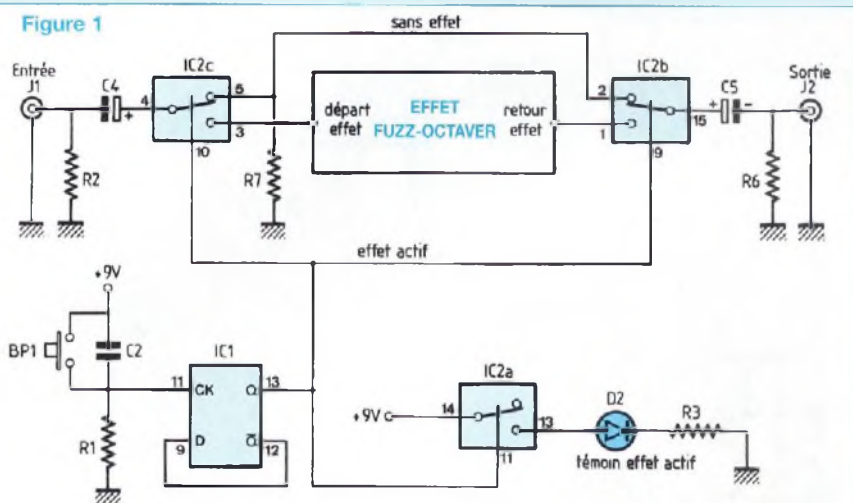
Figure 1

sans effet

Entrée
J1

C4
+

IC2c
4
6
3
10

R2

R7

départ effet

EFFET
FUZZ-OCTAVER

retour effet

IC2b
2
1
15
9

C5
+ -

Sortie
J2

R6

effet actif

+9V

BP1

C2

R1

IC1
11
CK
Q
13
D
$\bar{Q}$
9
12

+9V
14

IC2a
13
11

D2

R3

témoin effet actif